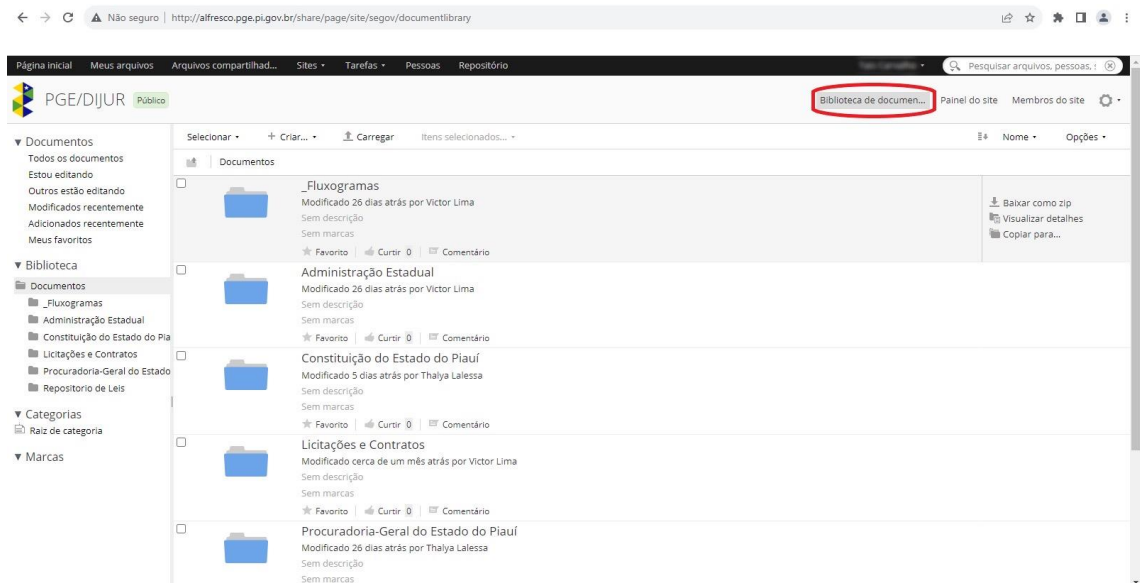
Não seguro | http://alfresco.pge.pi.gov.br/share/page/site/segov/documentlibrary

Página inicial Meus arquivos Arquivos compartilhad... Sites ▾ Tarefas ▾ Pessoas Repositório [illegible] ▾ Pesquisar arquivos, pessoas, s

PGE/DIJUR Público

Biblioteca de documen... Painel do site Membros do site

▾ Documentos
Todos os documentos
Estou editando
Outros estão editando
Modificados recentemente
Adicionados recentemente
Meus favoritos

▾ Biblioteca
Documentos
_Fluxogramas
Administração Estadual
Constituição do Estado do Pia
Licitações e Contratos
Procuradoria-Geral do Estado
Repositorio de Leis

▾ Categorias
Raiz de categoria

▾ Marcas

Selecionar ▾ + Criar... ▾ Carregar Itens selecionados... ▾ Nome ▾ Opções ▾

Documentos

_Fluxogramas
Modificado 26 dias atrás por Victor Lima
Sem descrição
Sem marcas
Favorito | Curtir 0 | Comentário

Baixar como zip
Visualizar detalhes
Copiar para...

Administração Estadual
Modificado 26 dias atrás por Victor Lima
Sem descrição
Sem marcas
Favorito | Curtir 0 | Comentário

Constituição do Estado do Piauí
Modificado 5 dias atrás por Thalya Lalessa
Sem descrição
Sem marcas
Favorito | Curtir 0 | Comentário

Licitações e Contratos
Modificado cerca de um mês atrás por Victor Lima
Sem descrição
Sem marcas
Favorito | Curtir 0 | Comentário

Procuradoria-Geral do Estado do Piauí
Modificado 26 dias atrás por Thalya Lalessa
Sem descrição
Sem marcas